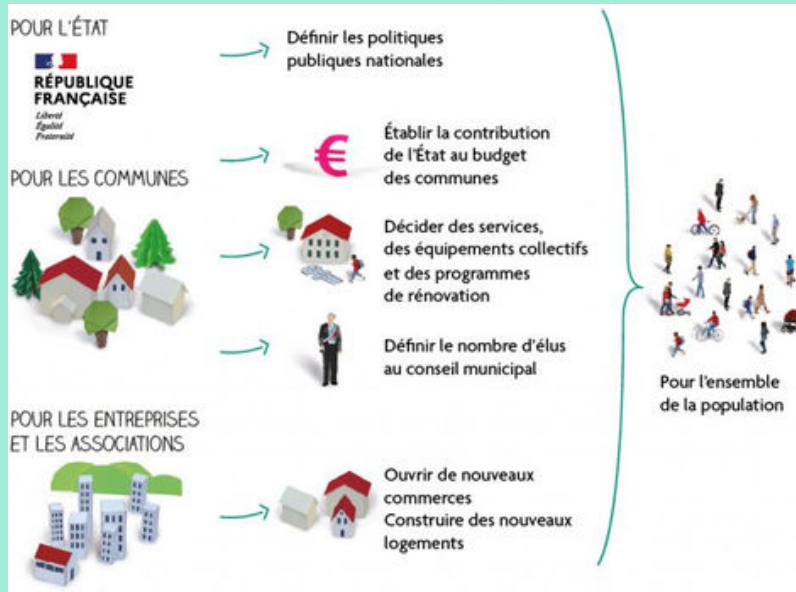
POUR L'ÉTAT

RÉPUBLIQUE FRANÇAISE
Liberté
Égalité
Fraternité

Définir les politiques publiques nationales

€

Établir la contribution de l'État au budget des communes

POUR LES COMMUNES

Décider des services, des équipements collectifs et des programmes de rénovation

Définir le nombre d'élus au conseil municipal

POUR LES ENTREPRISES ET LES ASSOCIATIONS

Ouvrir de nouveaux commerces
Construire des nouveaux logements

Pour l'ensemble de la population